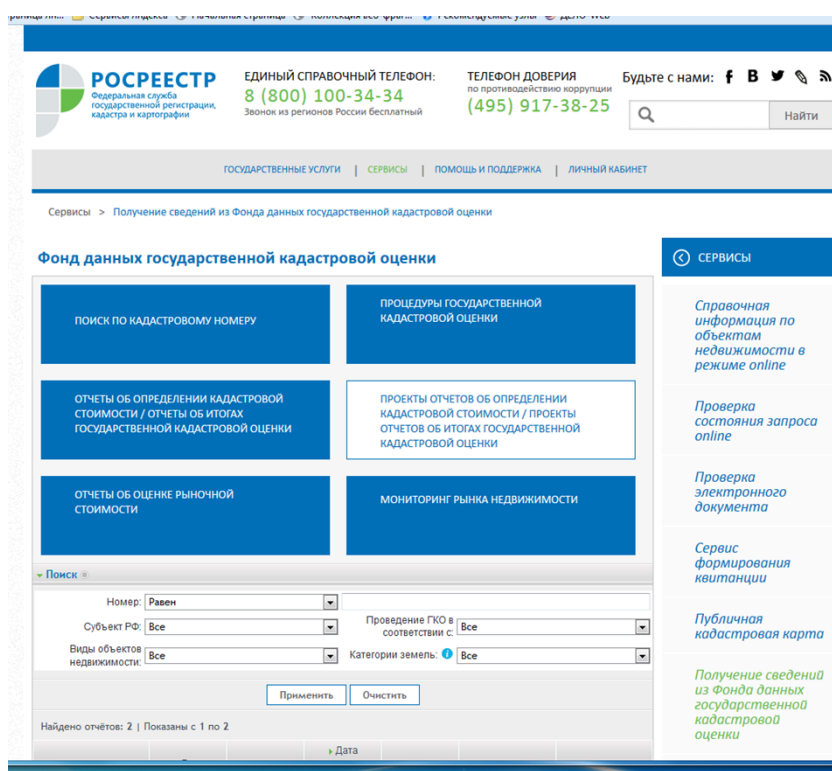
раница ин... Сервисы Яндекса Начальная страница Коллекция веб-фраг... Рекомендуемые узлы ДЕЛО-Web

РОСРЕЕСТР
Федеральная служба государственной регистрации, кадастра и картографии

ЕДИНЫЙ СПРАВОЧНЫЙ ТЕЛЕФОН:
8 (800) 100-34-34
Звонок из регионов России бесплатный

ТЕЛЕФОН ДОВЕРИЯ
по противодействию коррупции
(495) 917-38-25

Будьте с нами:

Найти

ГОСУДАРСТВЕННЫЕ УСЛУГИ | СЕРВИСЫ | ПОМОЩЬ И ПОДДЕРЖКА | ЛИЧНЫЙ КАБИНЕТ

Сервисы > Получение сведений из Фонда данных государственной кадастровой оценки

Фонд данных государственной кадастровой оценки

ПОИСК ПО КАДАСТРОВОМУ НОМЕРУ

ПРОЦЕДУРЫ ГОСУДАРСТВЕННОЙ КАДАСТРОВОЙ ОЦЕНКИ

ОТЧЕТЫ ОБ ОПРЕДЕЛЕНИИ КАДАСТРОВОЙ СТОИМОСТИ / ОТЧЕТЫ ОБ ИТОГАХ ГОСУДАРСТВЕННОЙ КАДАСТРОВОЙ ОЦЕНКИ

ПРОЕКТЫ ОТЧЕТОВ ОБ ОПРЕДЕЛЕНИИ КАДАСТРОВОЙ СТОИМОСТИ / ПРОЕКТЫ ОТЧЕТОВ ОБ ИТОГАХ ГОСУДАРСТВЕННОЙ КАДАСТРОВОЙ ОЦЕНКИ

ОТЧЕТЫ ОБ ОЦЕНКЕ РЫНОЧНОЙ СТОИМОСТИ

МОНИТОРИНГ РЫНКА НЕДВИЖИМОСТИ

Поиск

Номер: Равен
Субъект РФ: Все
Проведение ГКО в соответствии с: Все
Виды объектов недвижимости: Все
Категории земель: Все

Применить Очистить

Найдено отчётов: 2 | Показаны с 1 по 2

Дата

СЕРВИСЫ

Справочная информация по объектам недвижимости в режиме online

Проверка состояния запроса online

Проверка электронного документа

Сервис формирования квитанции

Публичная кадастровая карта

Получение сведений из Фонда данных государственной кадастровой оценки